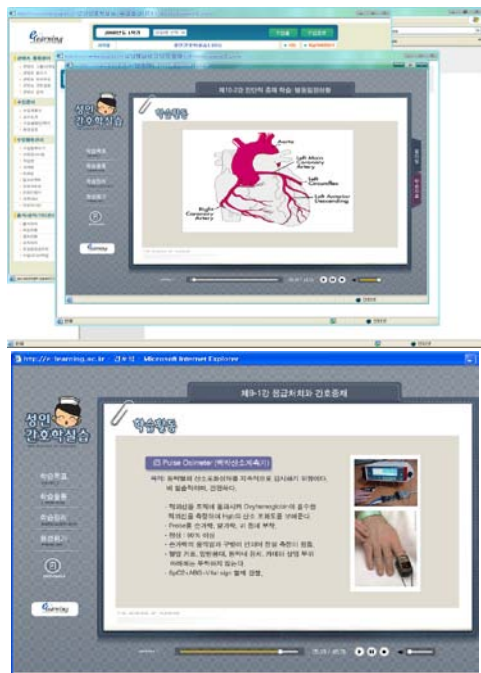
성인 간호학실습

학습활동

Aorta

Left Main Coronary Artery

Left Circumflex

Left Anterior Descending

Right Coronary Artery

학습목표

학습활동

수습정리

평가하기

http://e-learning.ac.kr - 강의창 - Microsoft Internet Explorer

제9-1강 응급처치와 간호중재

성인 간호학실습

학습목표

학습활동

수습정리

평가하기

학습활동

Pulse Oximeter (맥박산소계측기)

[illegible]